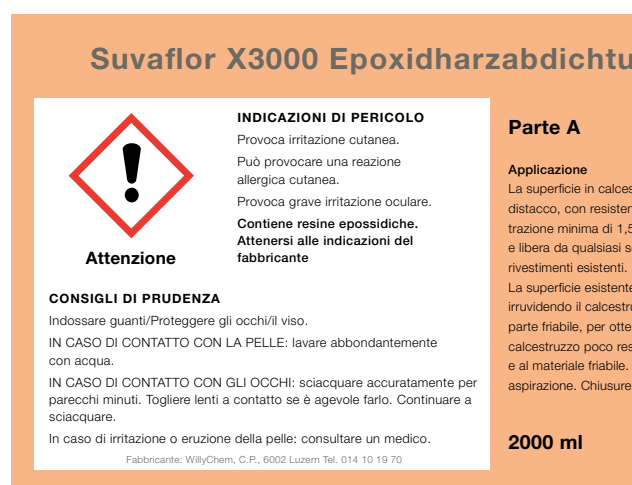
Suvaflor X3000 Epoxidharzabdichtu

Attenzione

INDICAZIONI DI PERICOLO

Provoca irritazione cutanea.

Può provocare una reazione allergica cutanea.

Provoca grave irritazione oculare.

**Contiene resine epossidiche. Attenersi alle indicazioni del fabbricante**

CONSIGLI DI PRUDENZA

Indossare guanti/Proteggere gli occhi/il viso.

IN CASO DI CONTATTO CON LA PELLE: lavare abbondantemente con acqua.

IN CASO DI CONTATTO CON GLI OCCHI: sciacquare accuratamente per parecchi minuti. Togliere lenti a contatto se è agevole farlo. Continuare a sciacquare.

In caso di irritazione o eruzione della pelle: consultare un medico.

Fabbricante: WillyChem, C.P., 6002 Luzern Tel. 014 10 19 70

Parte A

Applicazione

La superficie in calces distacco, con resisten trazione minima di 1,5 e libera da qualsiasi s rivestimenti esistenti. La superficie esistente irruvidendo il calcestru parte friabile, per otte calcestruzzo poco res e al materiale friabile. aspirazione. Chiusure

2000 ml